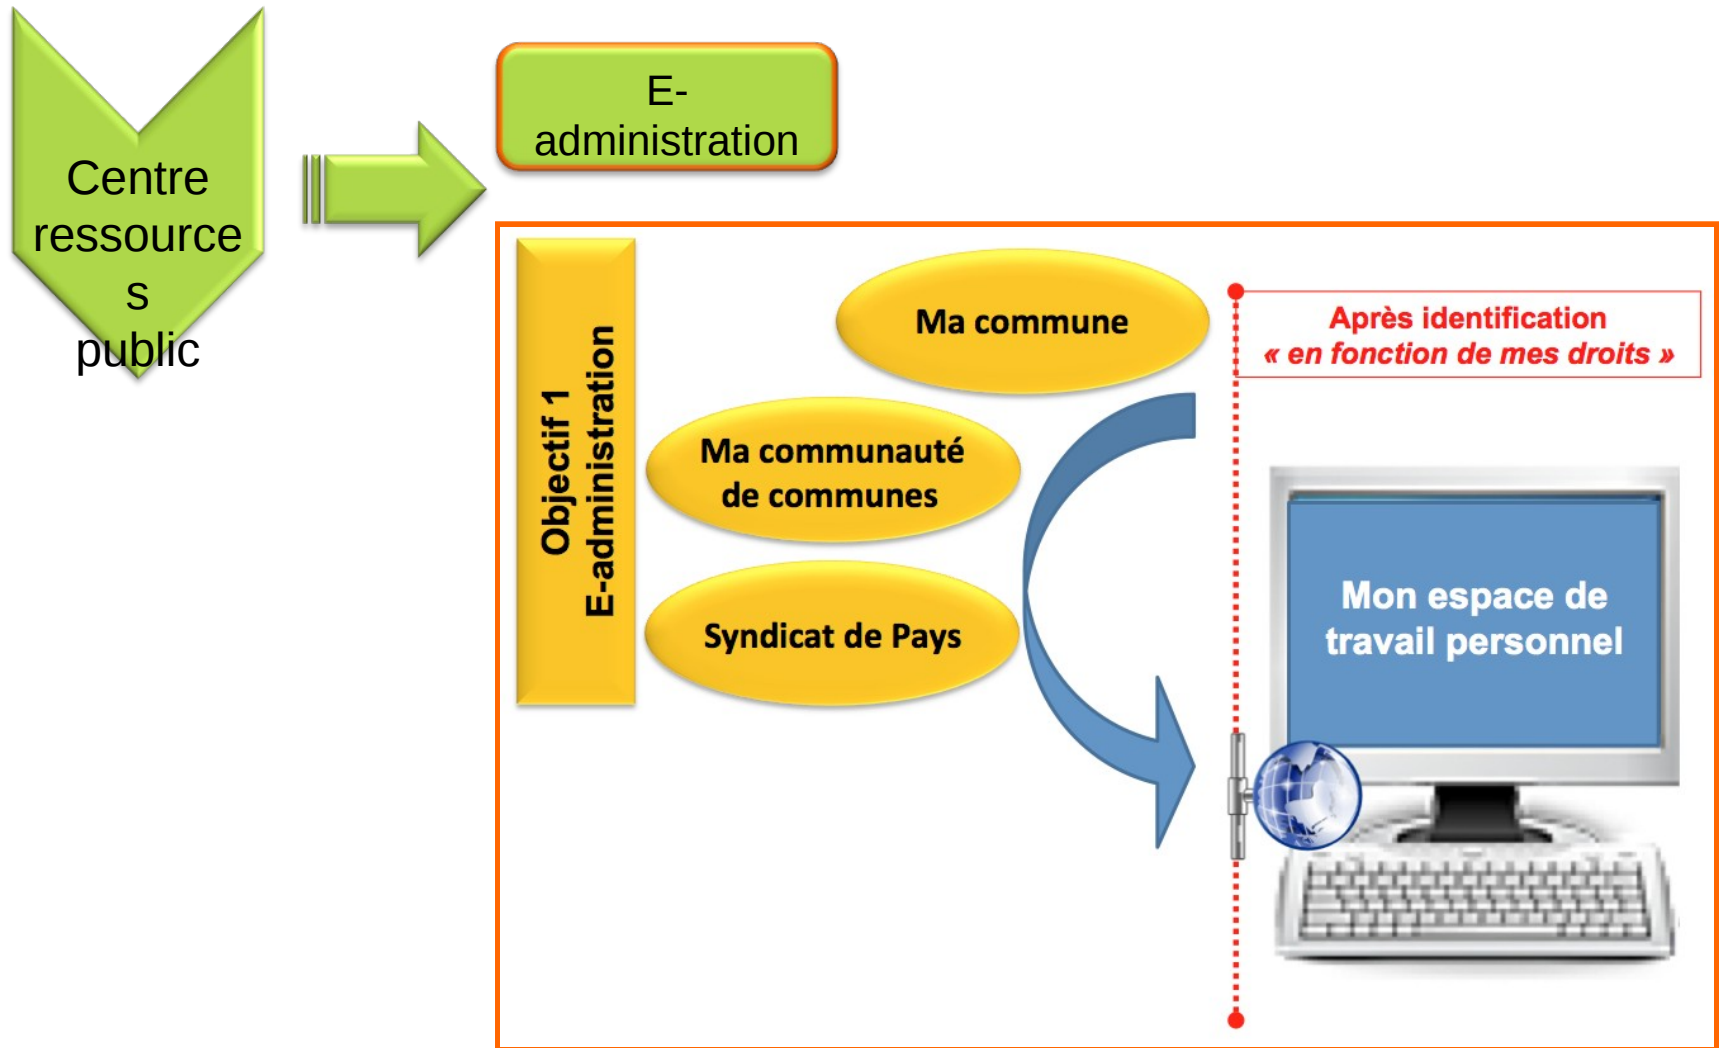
Centre ressources public

E-administration

Objectif 1
E-administration

Ma commune

Ma communauté de communes

Syndicat de Pays

Après identification
« en fonction de mes droits »

Mon espace de travail personnel